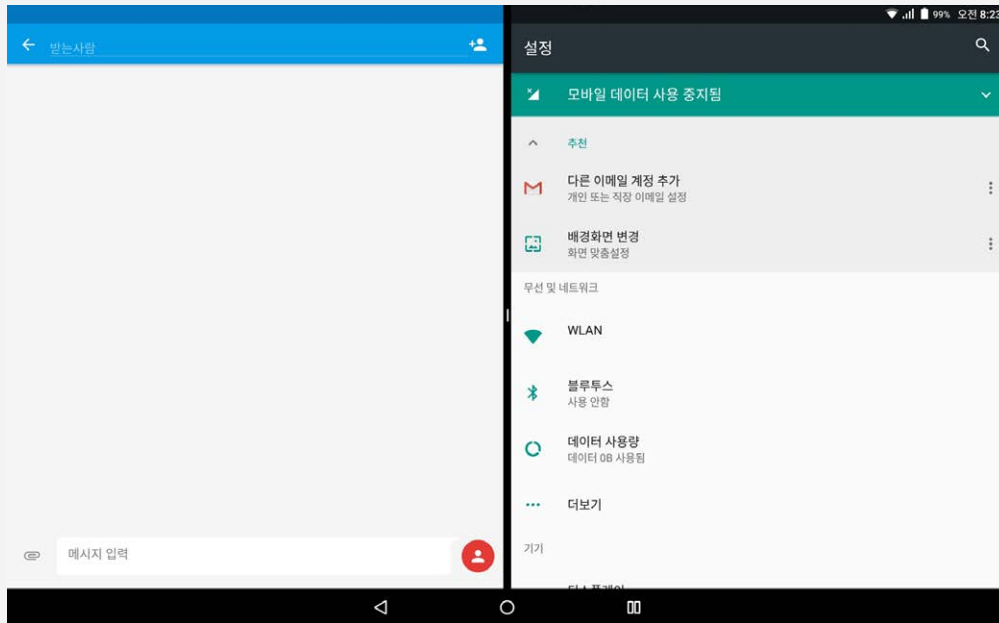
받는사람

메시지 입력

99% 오전 8:23

설정

모바일 데이터 사용 중지됨

추천

다른 이메일 계정 추가
개인 또는 직장 이메일 설정

배경화면 변경
화면 맞춤설정

무선 및 네트워크

WLAN

블루투스
사용 안함

데이터 사용량
데이터 0B 사용됨

더보기

기기

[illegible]